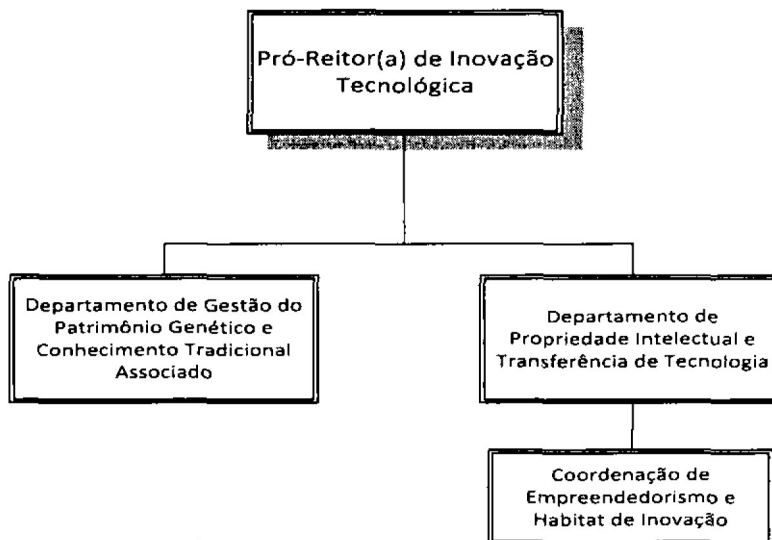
Pró-Reitor(a) de Inovação Tecnológica

Departamento de Gestão do Patrimônio Genético e Conhecimento Tradicional Associado

Departamento de Propriedade Intelectual e Transferência de Tecnologia

Coordenação de Empreendedorismo e Habitat de Inovação